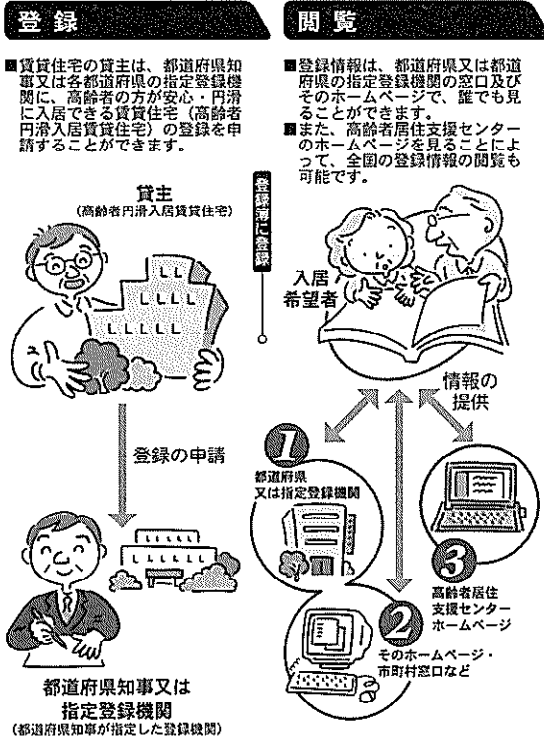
登録

■賃貸住宅の賃主は、都道府県知事又は各都道府県の指定登録機関に、高齢者の方が安心・円滑に入居できる賃貸住宅（高齢者円滑入居賃貸住宅）の登録を申請することができます。

貸主
（高齢者円滑入居賃貸住宅）

登録簿に登録

登録の申請

都道府県知事又は
指定登録機関
（都道府県知事が指定した登録機関）

閲覧

■登録情報は、都道府県又は都道府県の指定登録機関の窓口及びそのホームページで、誰でも見ることができます。
■また、高齢者居住支援センターのホームページを見ることによって、全国の登録情報の閲覧も可能です。

入居
希望者

情報の
提供

1
都道府県
又は指定登録機関

2
そのホームページ・
市町村窓口など

3
高齢者居住
支援センター
ホームページ